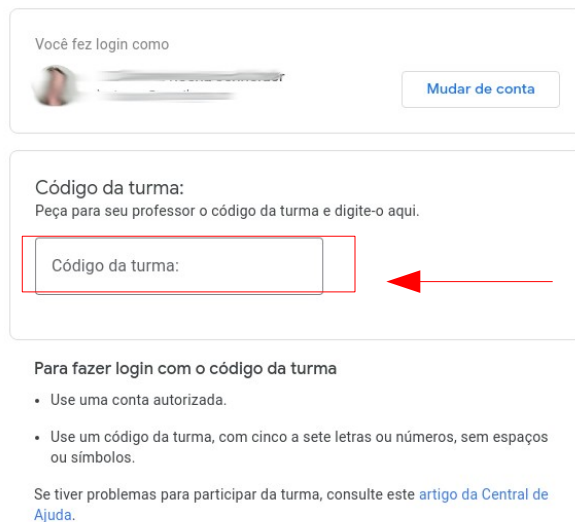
Você fez login como

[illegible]
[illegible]

Mudar de conta

Código da turma:
Peça para seu professor o código da turma e digite-o aqui.

Código da turma:

Para fazer login com o código da turma

• Use uma conta autorizada.

• Use um código da turma, com cinco a sete letras ou números, sem espaços ou símbolos.

Se tiver problemas para participar da turma, consulte este artigo da Central de Ajuda.